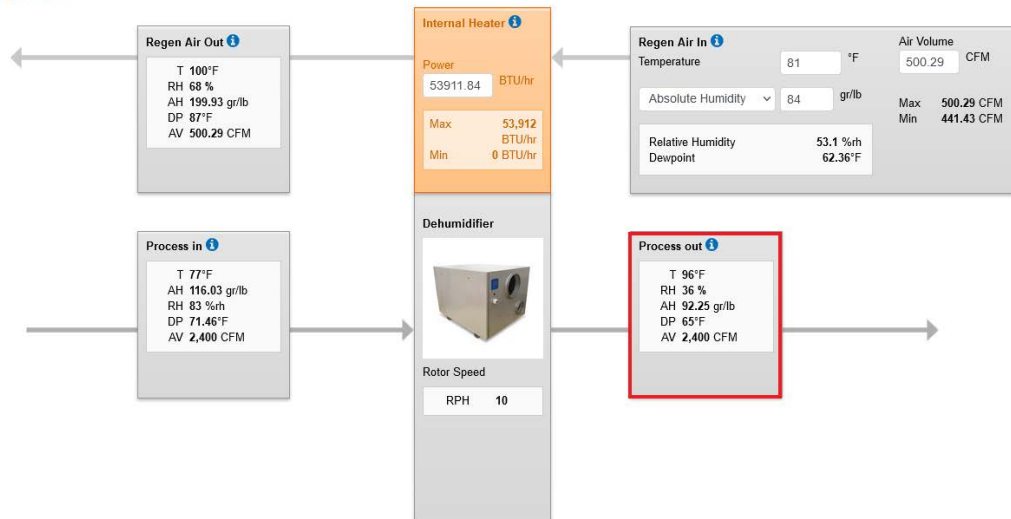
Regen Air Out ℹ

T 100°F
RH 68 %
AH 199.93 gr/lb
DP 87°F
AV 500.29 CFM

Internal Heater ℹ

Power
53911.84 BTU/hr

Max 53,912 BTU/hr
Min 0 BTU/hr

Regen Air In ℹ
Temperature 81 °F

Absolute Humidity 84 gr/lb

Relative Humidity 53.1 %rh
Dewpoint 62.36°F

Air Volume
500.29 CFM

Max 500.29 CFM
Min 441.43 CFM

Process in ℹ

T 77°F
AH 116.03 gr/lb
RH 83 %rh
DP 71.46°F
AV 2,400 CFM

Dehumidifier

Rotor Speed

RPH 10

Process out ℹ

T 96°F
RH 36 %
AH 92.25 gr/lb
DP 65°F
AV 2,400 CFM